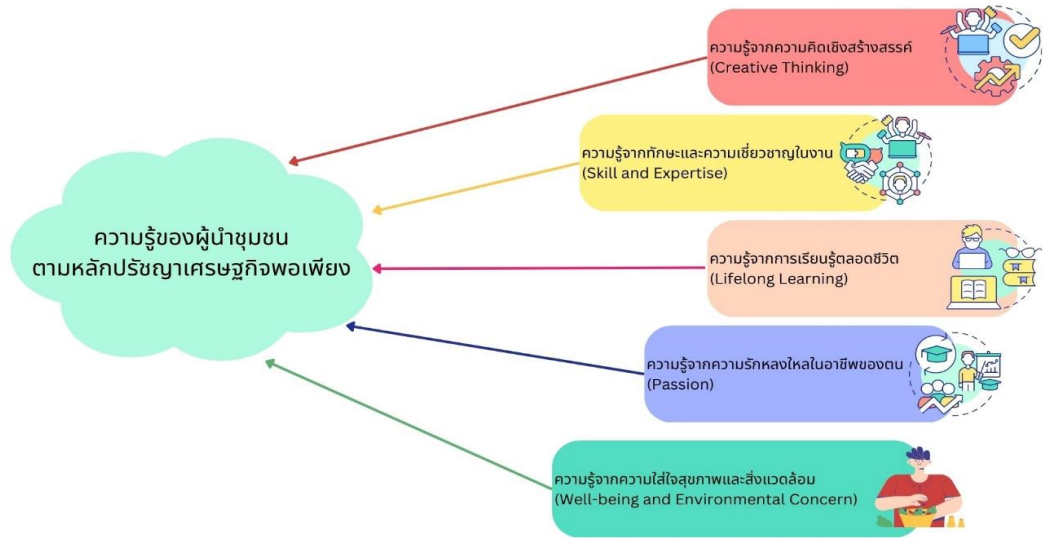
ความรู้ของผู้นำชุมชน
ตามหลักปรัชญาเศรษฐกิจพอเพียง

ความรู้จากความคิดเชิงสร้างสรรค์
(Creative Thinking)

ความรู้จากทักษะและความเชี่ยวชาญในงาน
(Skill and Expertise)

ความรู้จากการเรียนรู้ตลอดชีวิต
(Lifelong Learning)

ความรู้จากความรักหลงใหลในอาชีพของตน
(Passion)

ความรู้จากความใส่ใจสุขภาพและสิ่งแวดล้อม
(Well-being and Environmental Concern)